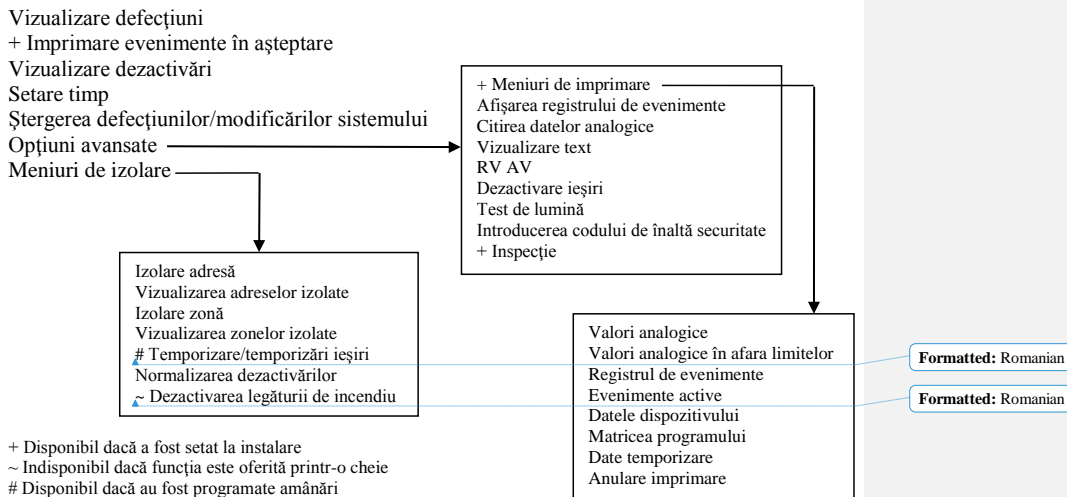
Vizualizare defecţiuni
+ Imprimare evenimente în aşteptare
Vizualizare dezactivări
Setare timp
Ştergerea defecţiunilor/modificărilor sistemului
Opţiuni avansate
Meniuri de izolare

+ Meniuri de imprimare
Afişarea registrului de evenimente
Citirea datelor analogice
Vizualizare text
RV AV
Dezactivare ieşiri
Test de lumină
Introducerea codului de înaltă securitate
+ Inspecţie

Izolare adresă
Vizualizarea adreselor izolate
Izolare zonă
Vizualizarea zonelor izolate
# Temporizare/temporizări ieşiri
Normalizarea dezactivărilor
~ Dezactivarea legăturii de incendiu

Valori analogice
Valori analogice în afara limitelor
Registrul de evenimente
Evenimente active
Datele dispozitivului
Matricea programului
Date temporizare
Anulare imprimare

Formatted: Romanian

Formatted: Romanian

+ Disponibil dacă a fost setat la instalare
~ Indisponibil dacă funcţia este oferită printr-o cheie
# Disponibil dacă au fost programate amânări